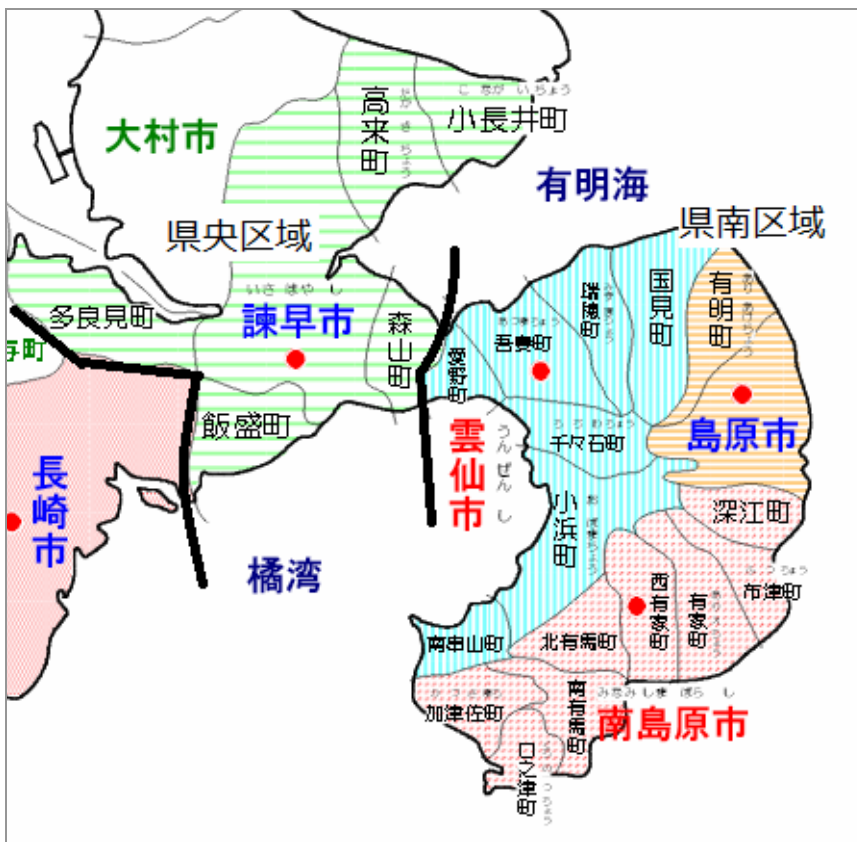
大村市

たかきちょう
高来町

こながいちょう
小長井町

有明海

県央区域

県南区域

多良見町

いさはやし
諫早市

森山町

愛野町

吾妻町

瑞穂町

国見町

有明町

島原市

飯盛町

うんぜんし
雲仙市

千々石町

小浜町

深江町

長崎市

橘湾

布津町

西有家町

有家町

南串山町

北有馬町

加津佐町

南有馬町

みなみしまばらし
南島原市

口之津町

時町